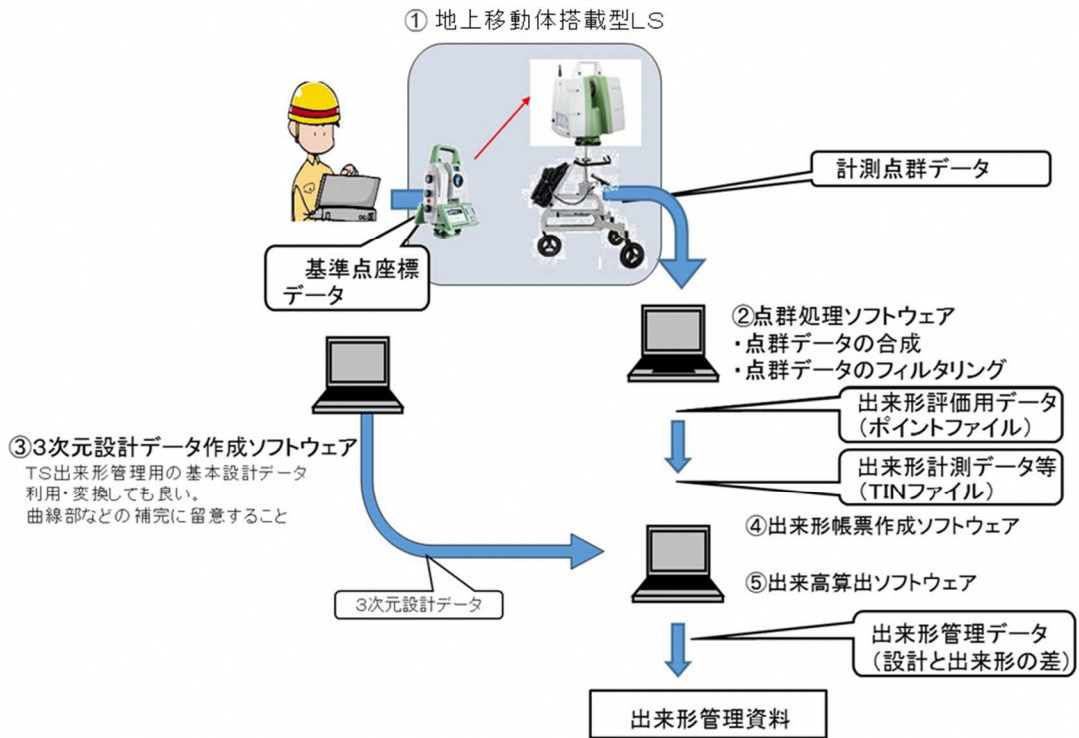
① 地上移動体搭載型LS

計測点群データ

基準点座標データ

②点群処理ソフトウェア
・点群データの合成
・点群データのフィルタリング

出来形評価用データ（ポイントファイル）

出来形計測データ等（TINファイル）

③3次元設計データ作成ソフトウェア
TS出来形管理用の基本設計データ利用・変換しても良い。
曲線部などの補完に留意すること

④出来形帳票作成ソフトウェア

⑤出来高算出ソフトウェア

3次元設計データ

出来形管理データ（設計と出来形の差）

出来形管理資料